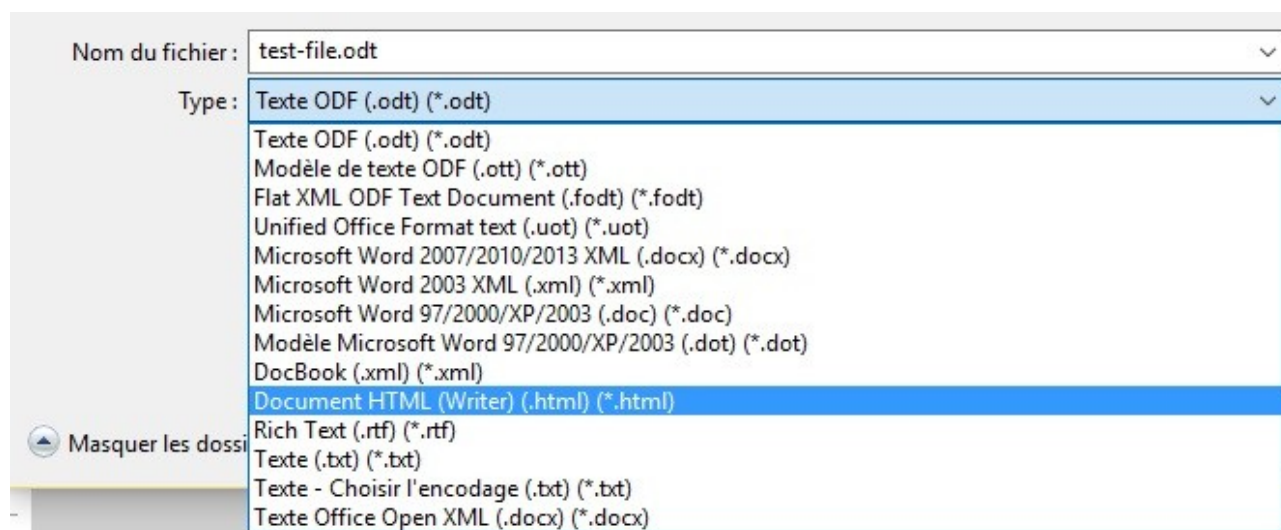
Nom du fichier : test-file.odt

Type : Texte ODF (.odt) (*.odt)

Texte ODF (.odt) (*.odt)
Modèle de texte ODF (.ott) (*.ott)
Flat XML ODF Text Document (.fodt) (*.fodt)
Unified Office Format text (.uot) (*.uot)
Microsoft Word 2007/2010/2013 XML (.docx) (*.docx)
Microsoft Word 2003 XML (.xml) (*.xml)
Microsoft Word 97/2000/XP/2003 (.doc) (*.doc)
Modèle Microsoft Word 97/2000/XP/2003 (.dot) (*.dot)
DocBook (.xml) (*.xml)
Document HTML (Writer) (.html) (*.html)
Rich Text (.rtf) (*.rtf)
Texte (.txt) (*.txt)
Texte - Choisir l'encodage (.txt) (*.txt)
Texte Office Open XML (.docx) (*.docx)

Masquer les dossi